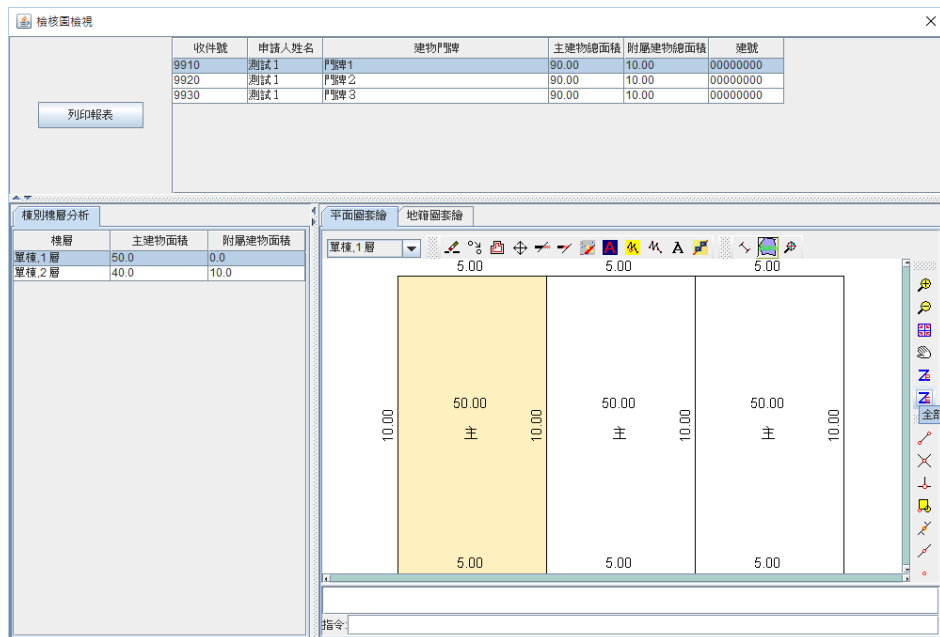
檢核圖檢視

列印報表

| 收件號 | 申請人姓名 | 建物門牌 | 主建物總面積 | 附屬建物總面積 | 建號 |
|---|---|---|---|---|---|
| 9910 | 測試1 | 門牌1 | 90.00 | 10.00 | 00000000 |
| 9920 | 測試1 | 門牌2 | 90.00 | 10.00 | 00000000 |
| 9930 | 測試1 | 門牌3 | 90.00 | 10.00 | 00000000 |

棟別樓層分析

| 樓層 | 主建物面積 | 附屬建物面積 |
|---|---|---|
| 單棟,1層 | 50.0 | 0.0 |
| 單棟,2層 | 40.0 | 10.0 |

平面圖套繪 地籍圖套繪

單棟,1層

5.00 5.00 5.00

10.00 50.00 主 10.00 50.00 主 10.00 50.00 主 10.00

5.00 5.00 5.00

全部

指令: